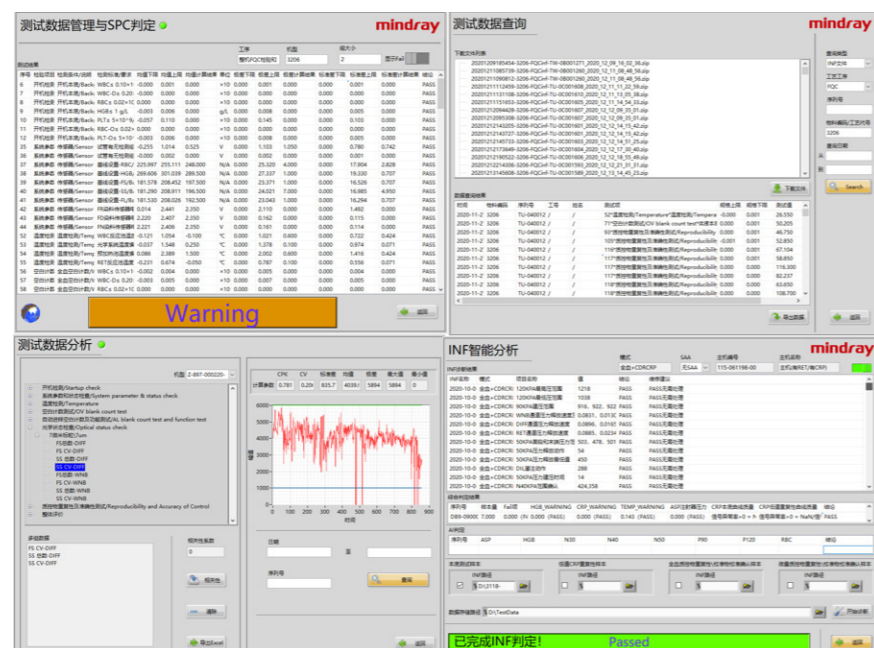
测试数据管理与SPC判定

mindray

工序 机型 稿欠决
模块FQC检测站 3206 2 显示Fail

测试结果

| 序号 | 检验项目 | 检测条件/说明 | 标准值 | 均值上限 | 均值下限 | 单位 | 标准上限 | 标准下限 | 结论 |
|---|---|---|---|---|---|---|---|---|---|
| 6 | 开机检测 | 开机本底/Back | WBCs 0.10×1 | -0.000 | 0.001 | ×10 | 0.001 | 0.000 | PASS |
| 7 | 开机检测 | 开机本底/Back | WBC-Os 0.20 | -0.000 | 0.000 | ×10 | 0.000 | 0.000 | PASS |
| 8 | 开机检测 | 开机本底/Back | RBCs 0.02×1C | 0.000 | 0.000 | ×10 | 0.000 | 0.000 | PASS |
| 9 | 开机检测 | 开机本底/Back | HGBs 1 g/L | -0.003 | 0.006 | g/L | 0.008 | 0.000 | PASS |
| 10 | 开机检测 | 开机本底/Back | PLTs 5×10^9 | -0.057 | 0.110 | ×10 | 0.145 | 0.000 | PASS |
| 11 | 开机检测 | 开机本底/Back | RBC-Os 0.02× | 0.000 | 0.000 | ×10 | 0.000 | 0.000 | PASS |
| 12 | 开机检测 | 开机本底/Back | PLT-Os 5×10 | -0.003 | 0.006 | ×10 | 0.008 | 0.000 | PASS |

Warning

测试数据查询

mindray

下载文件列表
202012091 85454-3206-FQCInf-TW-0B001271_2020_12_09_16_02_56.zip
20201211085739-3206-FQCInf-TW-0B001260_2020_12_11_08_48_56.zip

下载文件

数据查询结果

查询类型 INF文件
工艺工单 FQC
序列号
物料编码/工艺代码 3206
查询日期
Search

导出数据

返回

测试数据分析

开机检测/Startup check
系统参数和状态检测/System parameter & status check
温度检测/Temperature
空白计数检测/CV blank count test
系统性能检测/AL blank count test and function test
光学系统检测/Optical status check
FS CV-DIFF
SS CV-DIFF
FS CV-WNB
SS CV-WNB
流转性能检测/Reproducibility and Accuracy of Control
整机测试

多级数据
FS CV-DIFF
SS 均值-DIFF
SS CV-DIFF

相关性系数 0

相关性

清除

导出Excel

返回

CPK CV 标准差 均值 极差 最大值 最小值
计算参数 0.781 0.20 835.7 4039 5894 5894 0

日期 至
序列号
查询

INF智能分析

mindray

INF分析结果
机型 全血+CDRCRP 结论 PASS

综合判定结果
PASS

AI判定

测试数据路径 D:\TestData

开始分析

已完成INF判定！ Passed